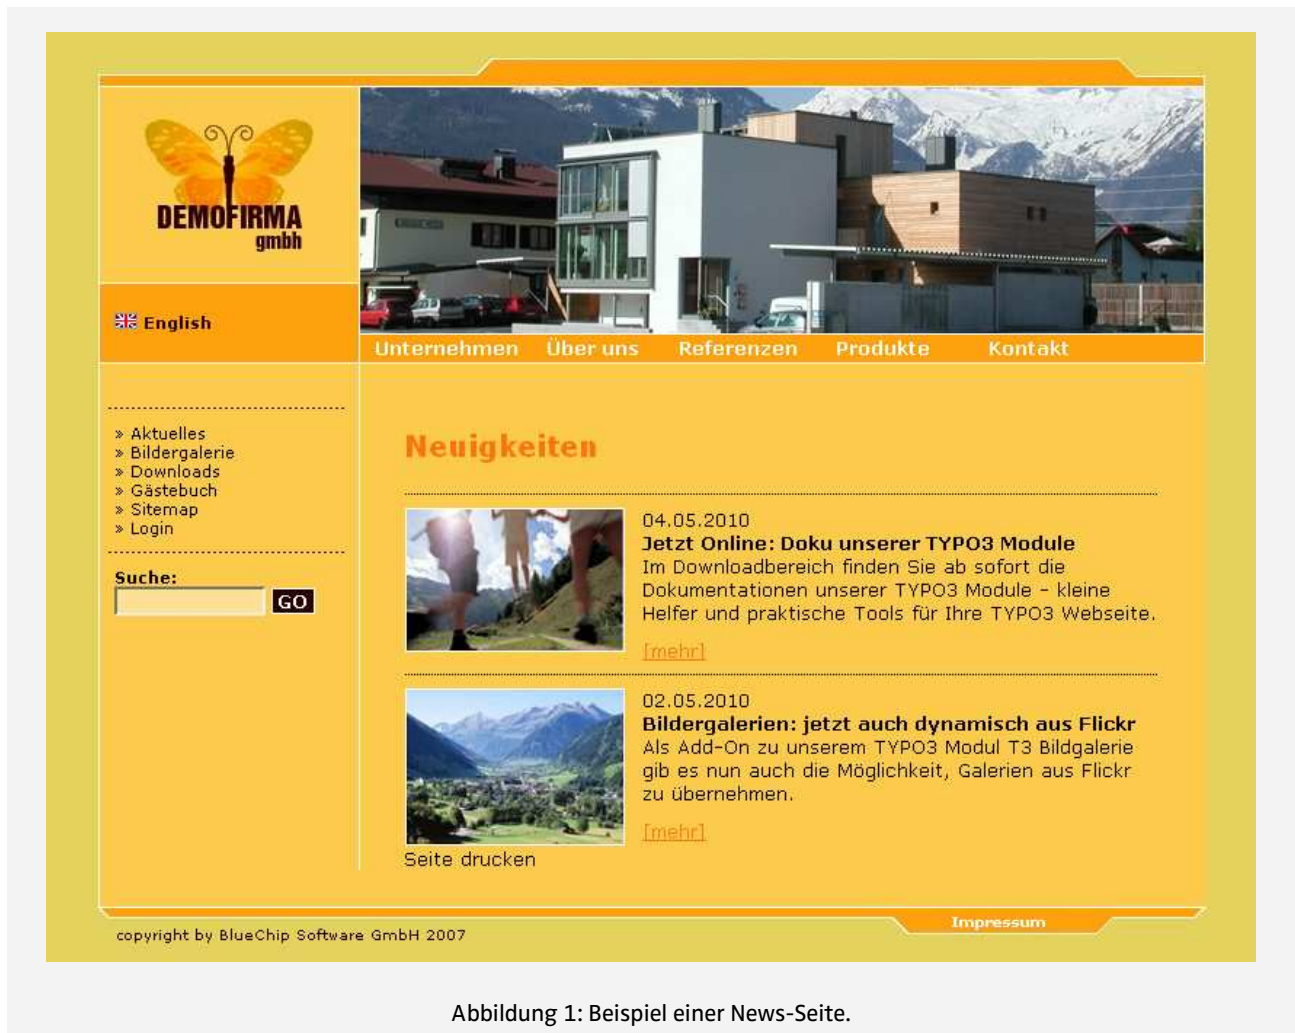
DEMOFIRMA gmbh

English

Unternehmen Über uns Referenzen Produkte Kontakt

» Aktuelles
» Bildergalerie
» Downloads
» Gästebuch
» Sitemap
» Login

Suche:
GO

Neuigkeiten

04.05.2010
Jetzt Online: Doku unserer TYPO3 Module
Im Downloadbereich finden Sie ab sofort die Dokumentationen unserer TYPO3 Module - kleine Helfer und praktische Tools für Ihre TYPO3 Webseite.
[mehr]

02.05.2010
Bildergalerien: jetzt auch dynamisch aus Flickr
Als Add-On zu unserem TYPO3 Modul T3 Bildgalerie gib es nun auch die Möglichkeit, Galerien aus Flickr zu übernehmen.
[mehr]

Seite drucken

copyright by BlueChip Software GmbH 2007

Impressum

Abbildung 1: Beispiel einer News-Seite.